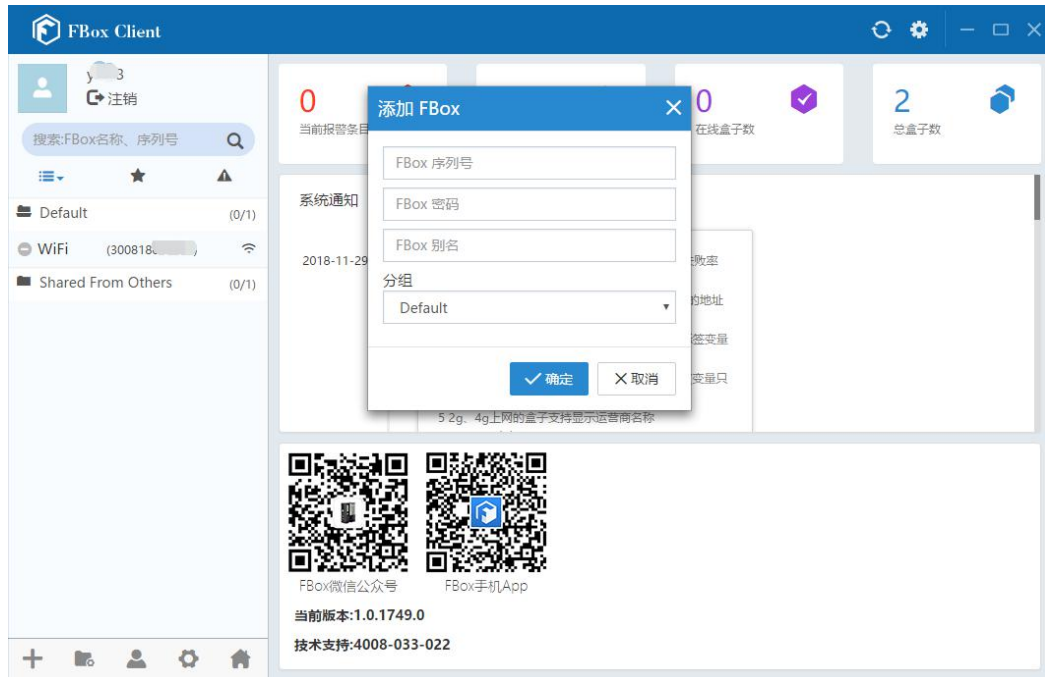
FBox Client

y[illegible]3
注销
搜索:FBox名称、序列号

Default (0/1)
WiFi (300818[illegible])
Shared From Others (0/1)

0
当前报警条目

0
在线盒子数

2
总盒子数

系统通知

2018-11-29

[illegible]败率
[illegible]的地址
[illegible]签变量
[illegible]变量只
5 2g、4g上网的盒子支持显示运营商名称

添加 FBox
FBox 序列号
FBox 密码
FBox 别名
分组
Default
确定
取消

FBox微信公众号
FBox手机App
当前版本:1.0.1749.0
技术支持:4008-033-022